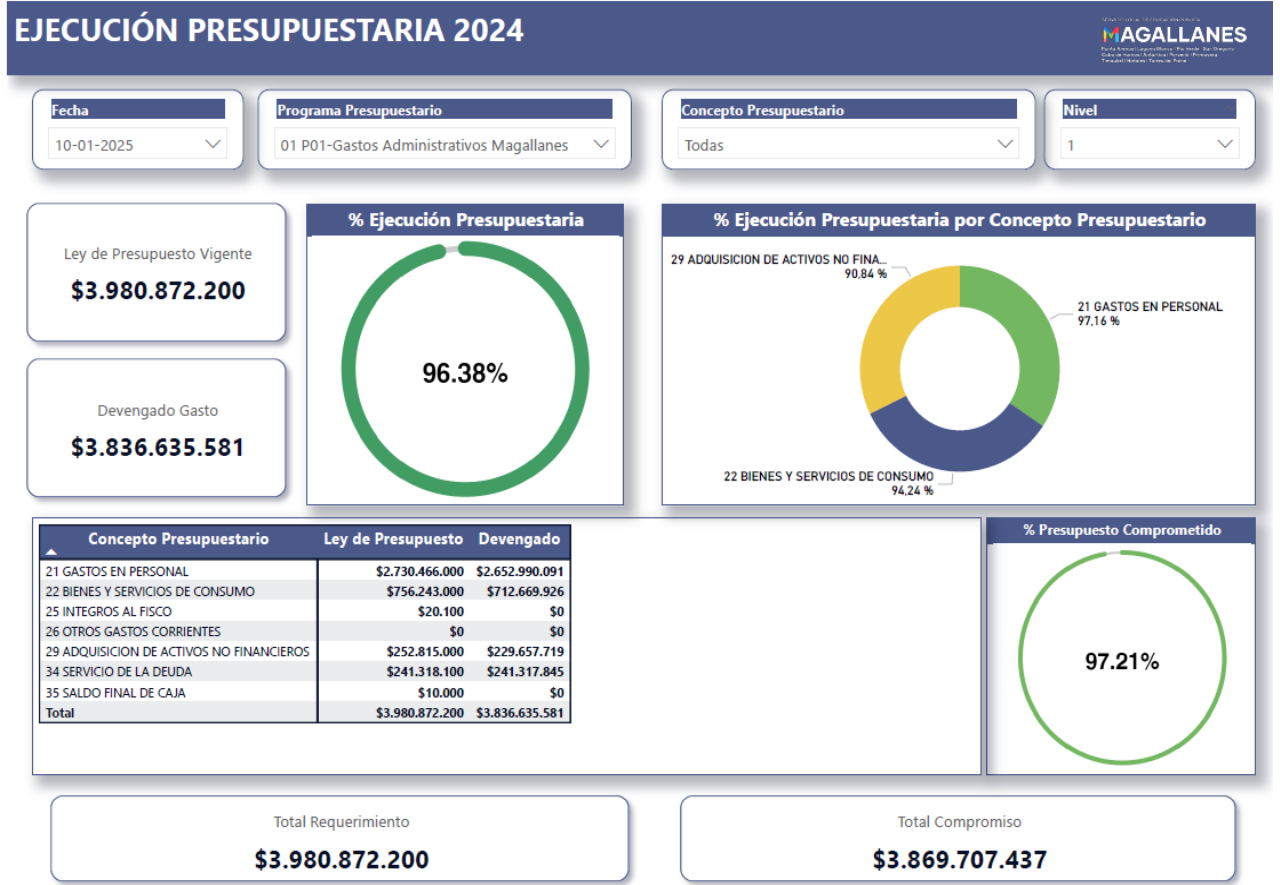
EJECUCIÓN PRESUPUESTARIA 2024

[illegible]
MAGALLANES
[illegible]

Fecha
10-01-2025

Programa Presupuestario
01 P01-Gastos Administrativos Magallanes

Concepto Presupuestario
Todas

Nivel
1

Ley de Presupuesto Vigente
$3.980.872.200

Devengado Gasto
$3.836.635.581

% Ejecución Presupuestaria
96.38%

% Ejecución Presupuestaria por Concepto Presupuestario
29 ADQUISICION DE ACTIVOS NO FINA...
90,84 %
21 GASTOS EN PERSONAL
97,16 %
22 BIENES Y SERVICIOS DE CONSUMO
94,24 %

| Concepto Presupuestario | Ley de Presupuesto | Devengado |
|---|---|---|
| 21 GASTOS EN PERSONAL | $2.730.466.000 | $2.652.990.091 |
| 22 BIENES Y SERVICIOS DE CONSUMO | $756.243.000 | $712.669.926 |
| 25 INTEGROS AL FISCO | $20.100 | $0 |
| 26 OTROS GASTOS CORRIENTES | $0 | $0 |
| 29 ADQUISICION DE ACTIVOS NO FINANCIEROS | $252.815.000 | $229.657.719 |
| 34 SERVICIO DE LA DEUDA | $241.318.100 | $241.317.845 |
| 35 SALDO FINAL DE CAJA | $10.000 | $0 |
| Total | $3.980.872.200 | $3.836.635.581 |

% Presupuesto Comprometido
97.21%

Total Requerimiento
$3.980.872.200

Total Compromiso
$3.869.707.437